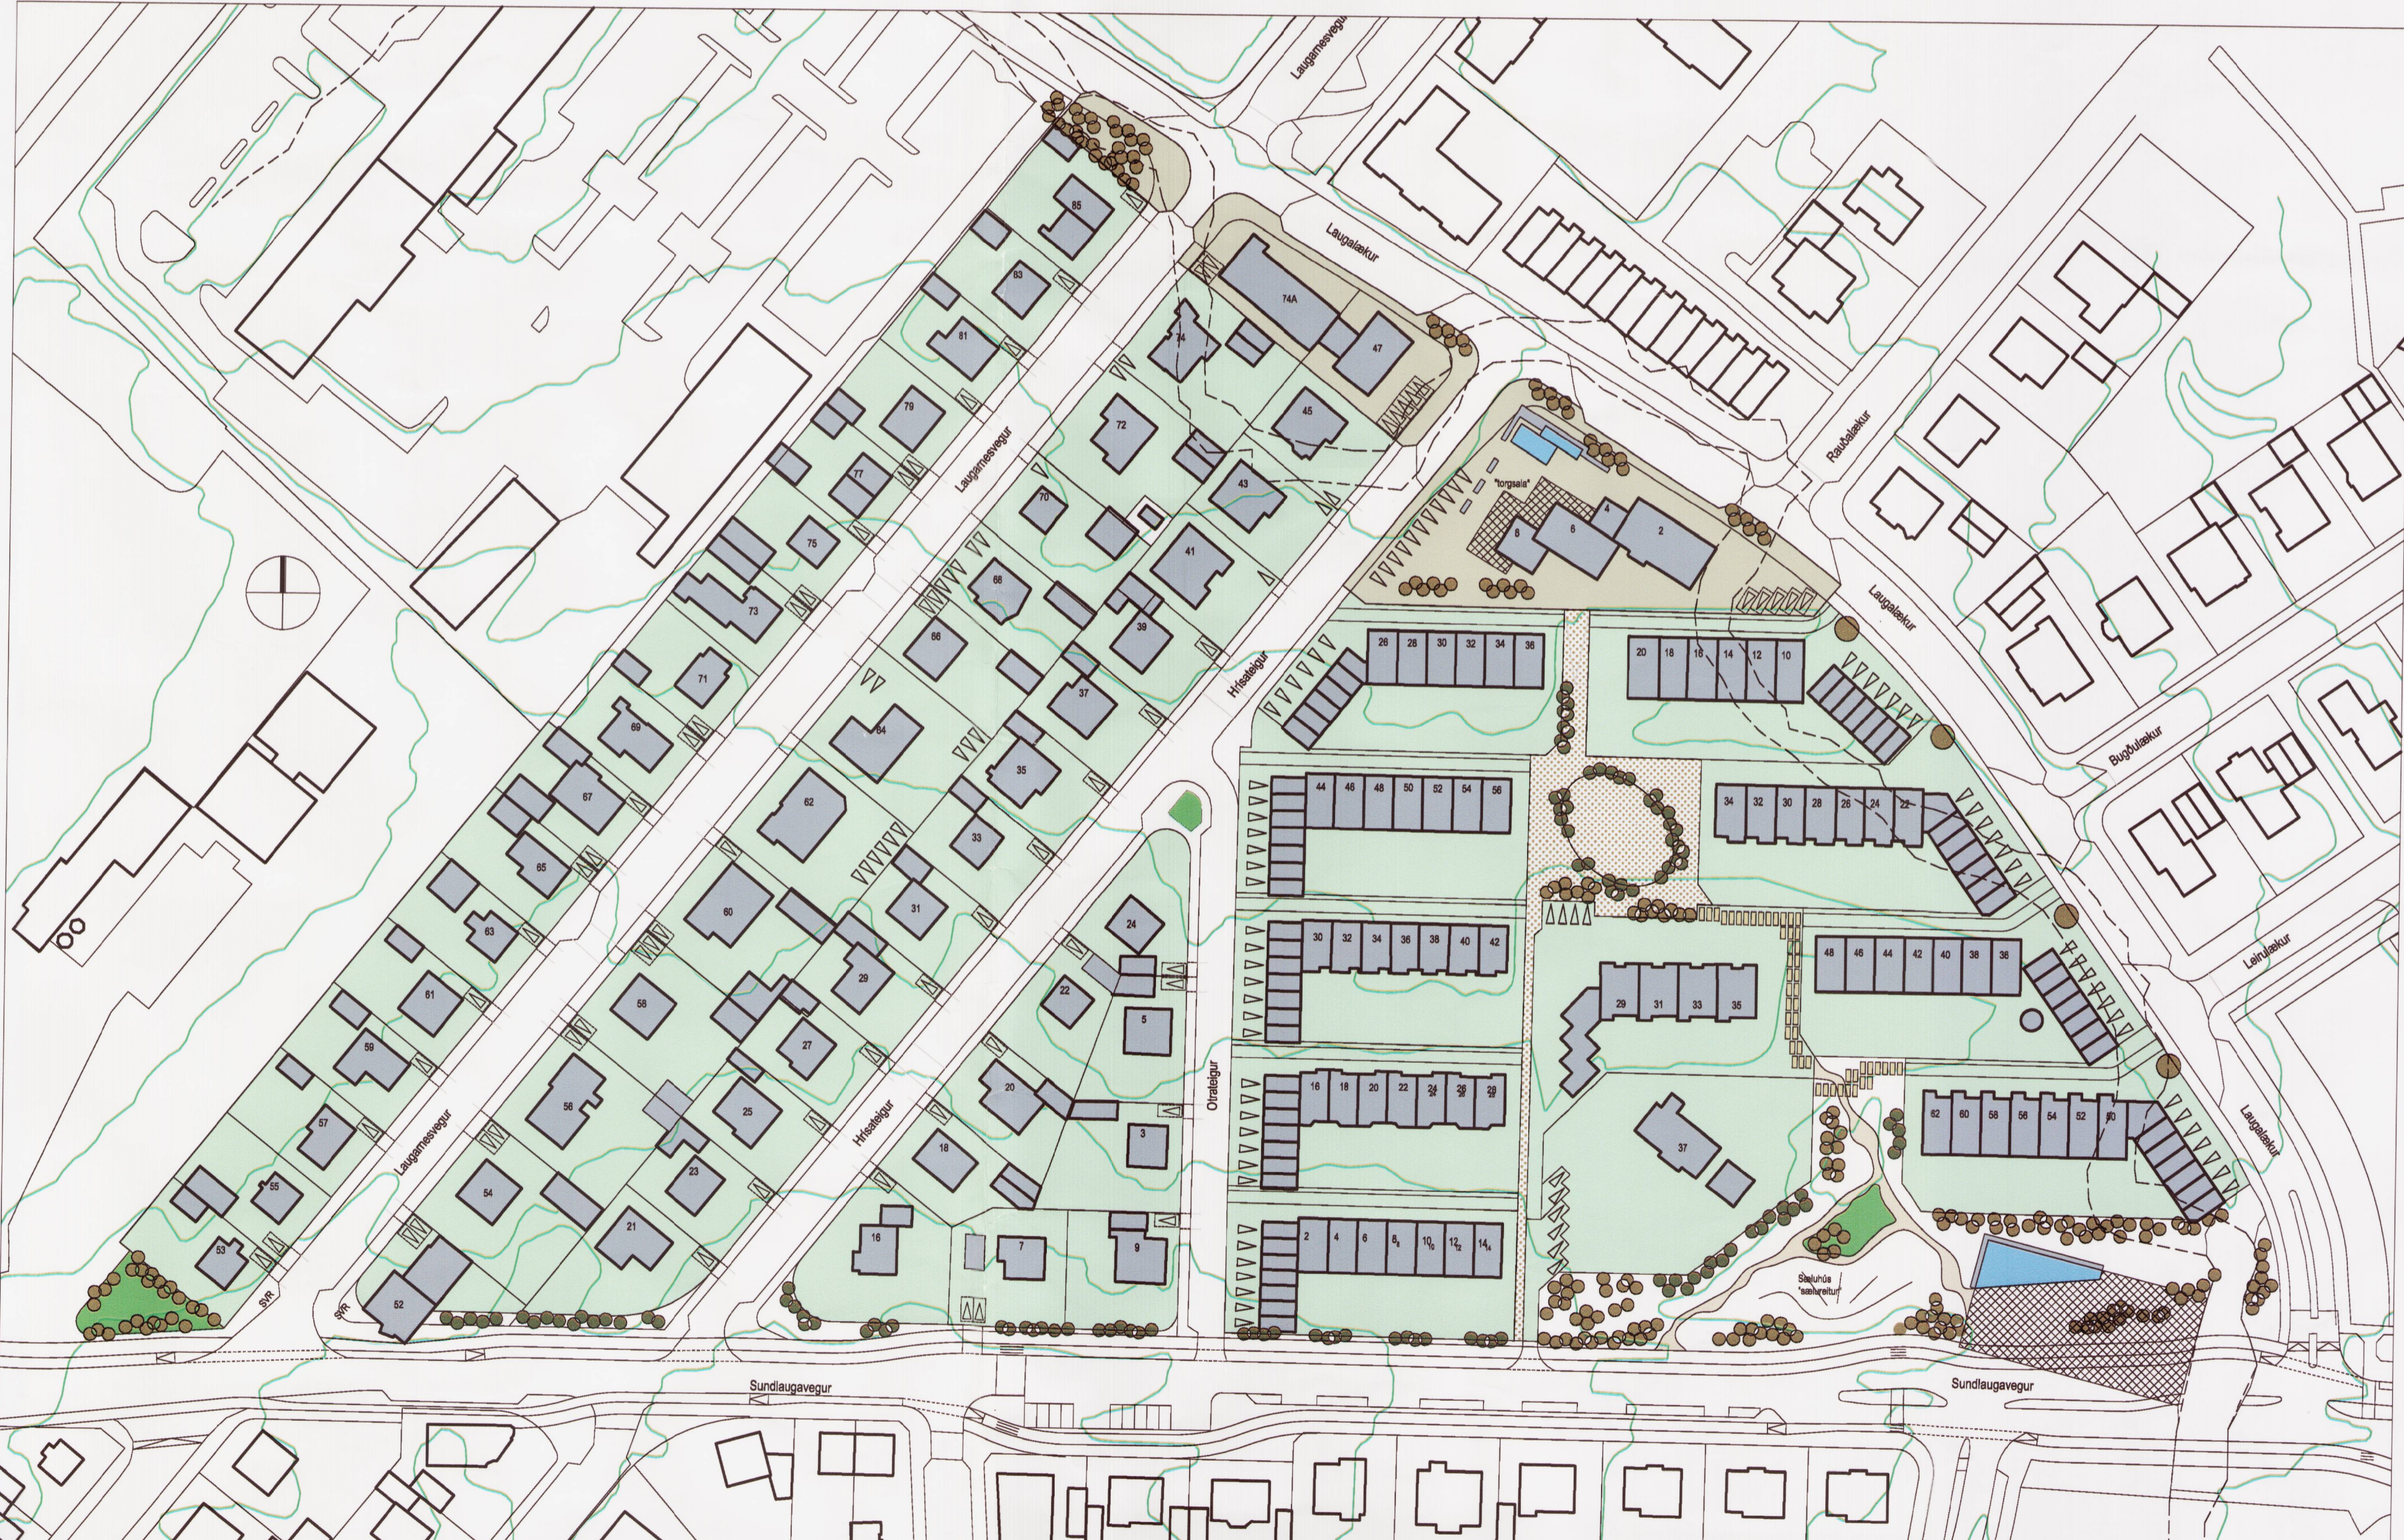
Laugarnesvegur
Laugalækur
Rauðalækur
Laugalækur
Bugðulækur
Leirulækur
Laugalækur
Laugarnesvegur
Laugarnesvegur
Hrísateigur
Hrísateigur
Otrateigur
Sundlaugavegur
Sundlaugavegur
"torgsala"
Sælureitur "sælureitur"
SVR
SVR
85
83
81
79
77
75
73
71
69
67
65
63
61
59
57
55
53
52
54
56
58
60
62
64
66
68
70
72
74
74A
47
45
43
41
39
37
35
33
31
29
27
25
23
21
24
22
20
18
16
5
3
7
9
8
6
4
2
26 28 30 32 34 36
20 18 16 14 12 10
44 46 48 50 52 54 56
34 32 30 28 26 24 22
30 32 34 36 38 40 42
48 46 44 42 40 38 36
29 31 33 35
16 18 20 22 24 26 28
62 60 58 56 54 52 50
37
2 4 6 8 10 12 14